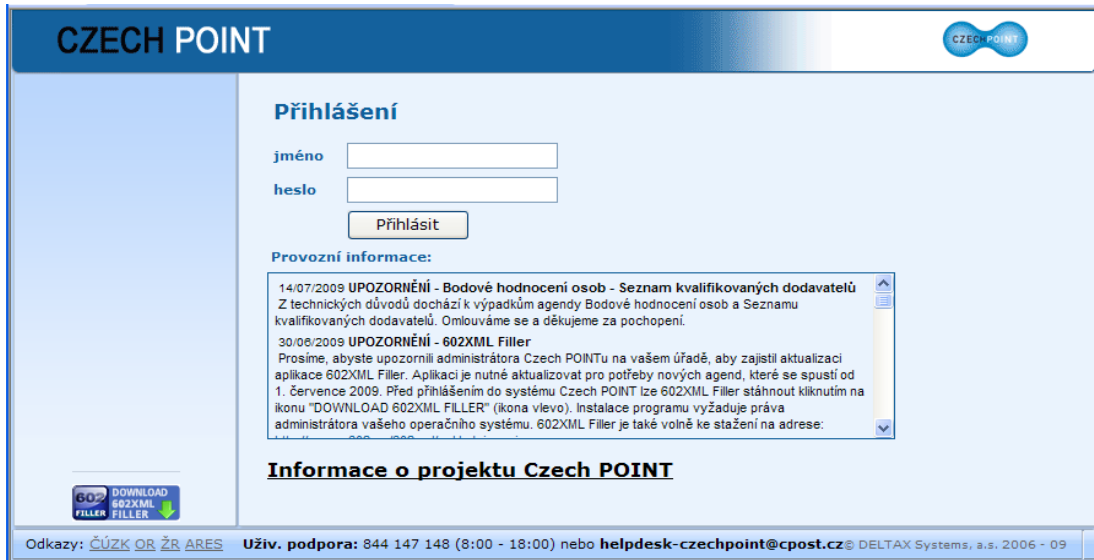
CZECH POINT

CZECHPOINT

Přihlášení

jméno

heslo

Přihlásit

Provozní informace:

14/07/2009 **UPOZORNĚNÍ - Bodové hodnocení osob - Seznam kvalifikovaných dodavatelů**
Z technických důvodů dochází k výpadkům agendy Bodové hodnocení osob a Seznamu kvalifikovaných dodavatelů. Omlouváme se a děkujeme za pochopení.

30/06/2009 **UPOZORNĚNÍ - 602XML Filler**
Prosíme, abyste upozornili administrátora Czech POINTu na vašem úřadě, aby zajistil aktualizaci aplikace 602XML Filler. Aplikaci je nutné aktualizovat pro potřeby nových agend, které se spustí od 1. července 2009. Před přihlášením do systému Czech POINT lze 602XML Filler stáhnout kliknutím na ikonu "DOWNLOAD 602XML FILLER" (ikona vlevo). Instalace programu vyžaduje práva administrátora vašeho operačního systému. 602XML Filler je také volně ke stažení na adrese: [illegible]

Informace o projektu Czech POINT

602 FILLER DOWNLOAD 602XML FILLER

Odkazy: ČÚZK OR ŽR ARES **Uživ. podpora:** 844 147 148 (8:00 - 18:00) nebo **helpdesk-czechpoint@cpost.cz** © DELTAX Systems, a.s. 2006 - 09